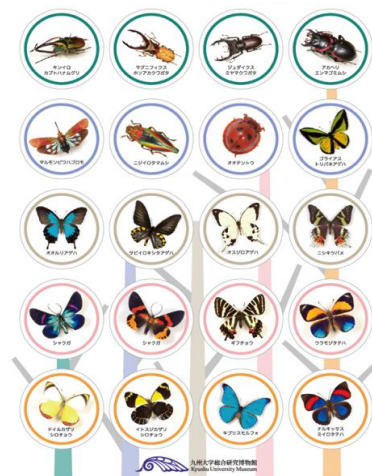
キンイロ
カブトハナムグリ

サヴァニフィクス
ホソアカクワガタ

ジュダイクス
ミヤマクワガタ

アカヘリ
エンマゴミムシ

マルモンツマベニヒロヨ

ニジイロタマムシ

オオテントウ

ブライアス
トリバネアゲハ

オオルリアゲハ

ウビイロトリバネアゲハ

オオジロアゲハ

ニシキツバメ

シャクガ

シャクガ

ギフチョウ

ウラモジタテハ

ディルカガリ
シロチョウ

イトスジカガリ
シロチョウ

キプリスモルフォ

ネルキッサス
ミイロタテハ

九州大学総合研究博物館
Kyushu University Museum